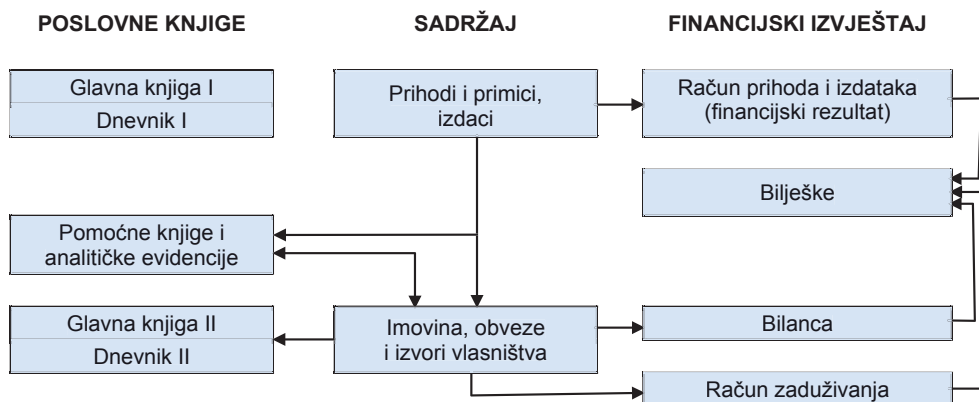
POSLOVNE KNJIGE

SADRŽAJ

FINANCIJSKI IZVJEŠTAJ

Glavna knjiga I

Dnevnik I

Prihodi i primici, izdaci

Račun prihoda i izdataka (financijski rezultat)

Bilješke

Pomoćne knjige i analitičke evidencije

Glavna knjiga II

Dnevnik II

Imovina, obveze i izvori vlasništva

Bilanca

Račun zaduživanja